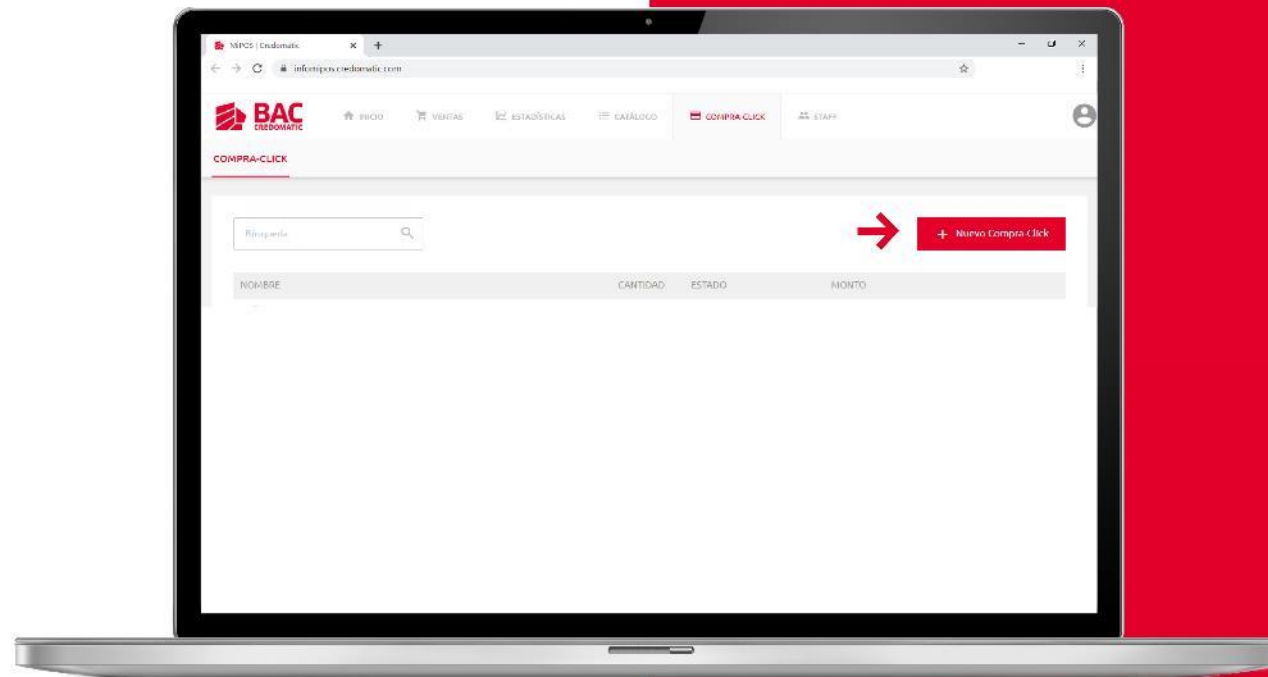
MiPOS | Credomatic

infomipos.credomatic.com

BAC CREDOMATIC

INICIO VENTAS ESTADÍSTICAS CATÁLOGO COMPRA CLICK STAFF

COMPRA-CLICK

Búsqueda

+ Nuevo Compra Click

| NOMBRE | CANTIDAD | ESTADO | MONTO |
|---|---|---|---|